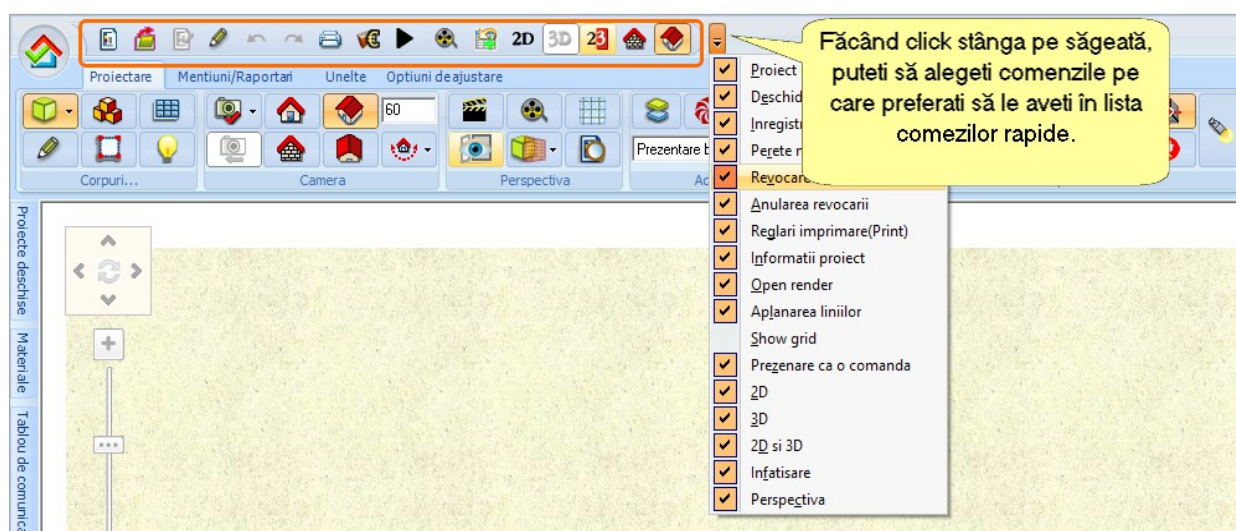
2D 3D 2D

Proiectare Mentiuni/Raportari Unelte Optiuni deajustare

60

Prezentare b

Corpuri... Camera Perspectiva Ac

Proiecte deschise Materiale Tablou de comunica

Făcând click stânga pe săgeată, puteti să alegeti comenzile pe care preferati să le aveti în lista comezilor rapide.

Proiect
Deschid
Inregistr
Perete n
Revocare
Anularea revocarii
Reglari imprimare(Print)
Informatii proiect
Open render
Aplanarea liniilor
Show grid
Prezenare ca o comanda
2D
3D
2D si 3D
Infatisare
Perspectiva